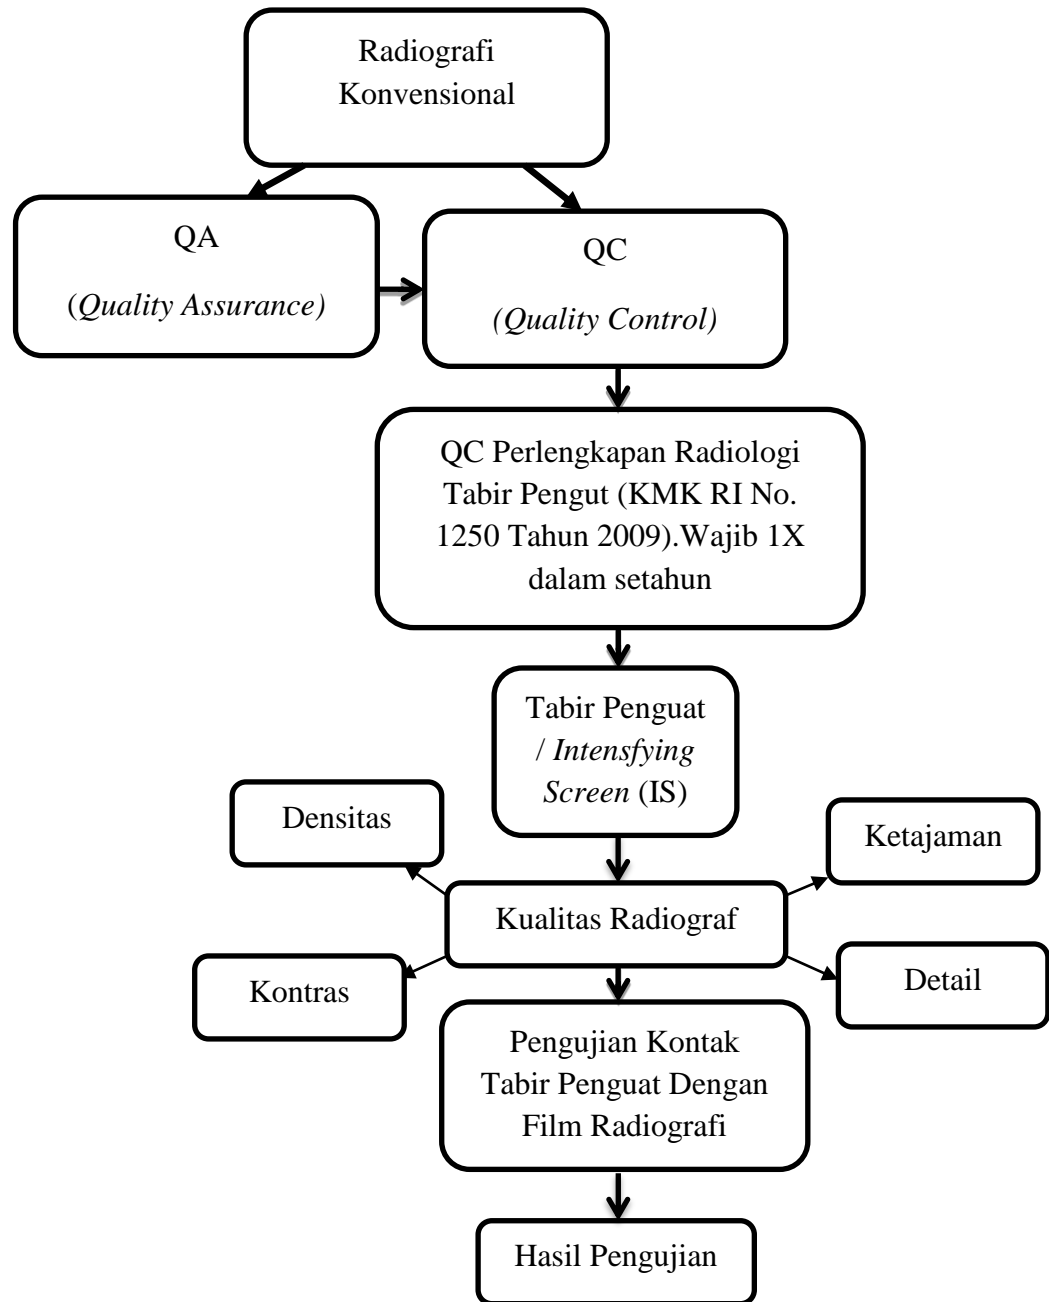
Radiografi Konvensional

QA

(Quality Assurance)

QC

(Quality Control)

QC Perlengkapan Radiologi Tabir Pengut (KMK RI No. 1250 Tahun 2009).Wajib 1X dalam setahun

Tabir Penguat / Intensfying Screen (IS)

Densitas

Ketajaman

Kualitas Radiograf

Kontras

Detail

Pengujian Kontak Tabir Penguat Dengan Film Radiografi

Hasil Pengujian